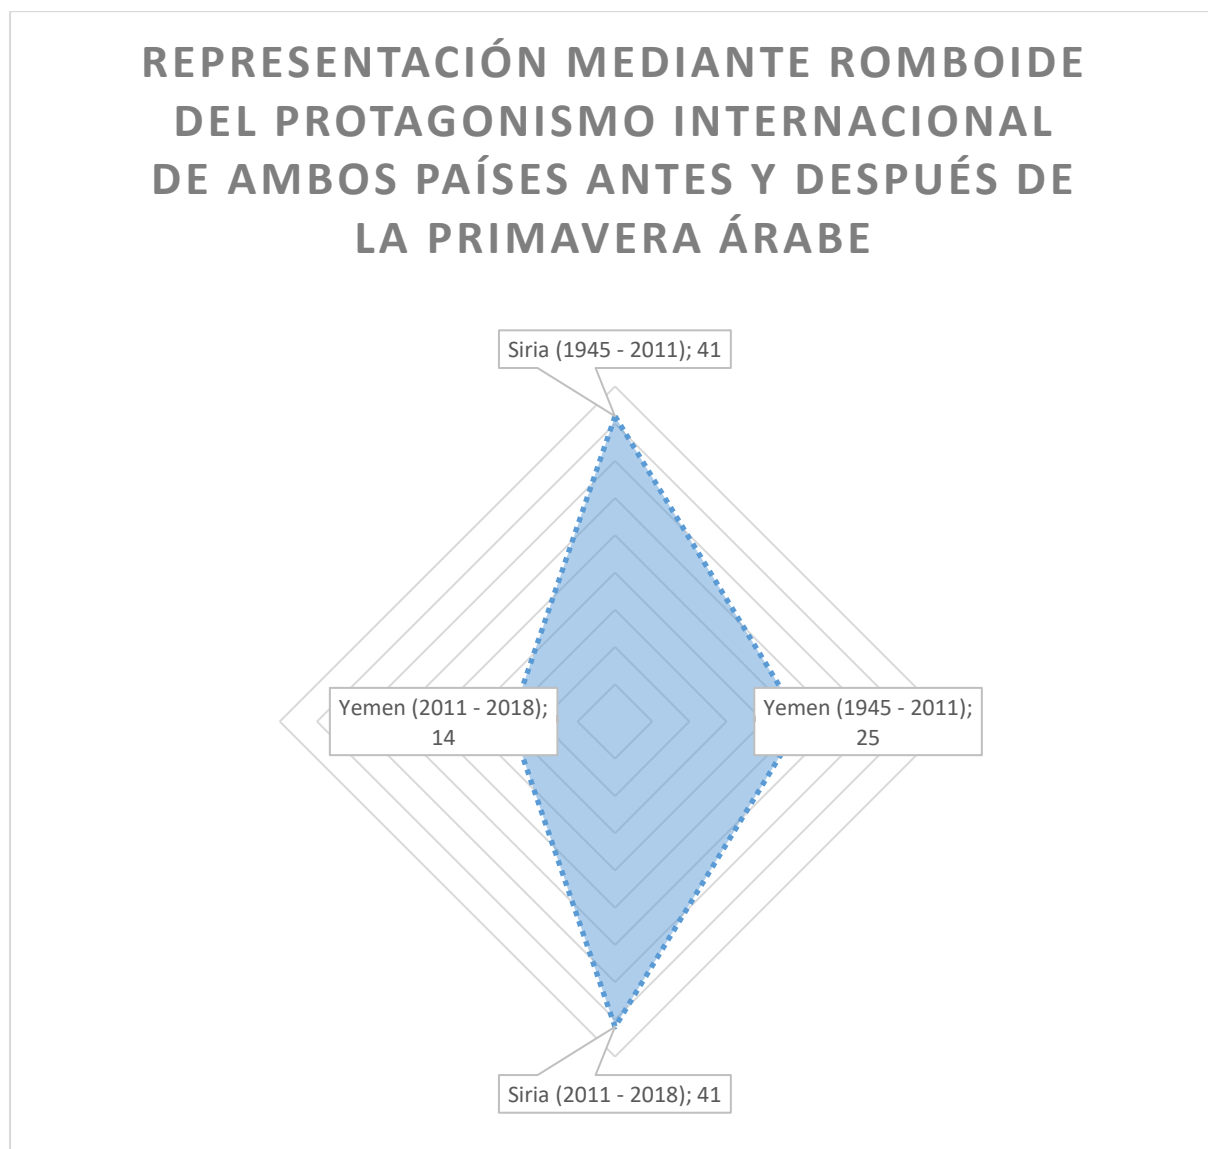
REPRESENTACIÓN MEDIANTE ROMBOIDE DEL PROTAGONISMO INTERNACIONAL DE AMBOS PAÍSES ANTES Y DESPUÉS DE LA PRIMAVERA ÁRABE

Siria (1945 - 2011); 41

Yemen (2011 - 2018); 14

Yemen (1945 - 2011); 25

Siria (2011 - 2018); 41